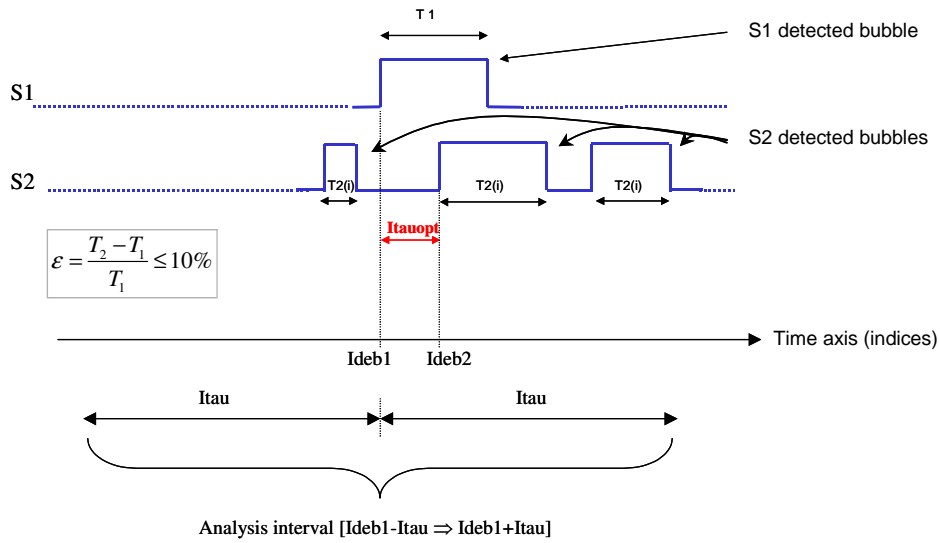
T 1

S1 detected bubble

S1

S2 detected bubbles

S2

T2(i)

T2(i)

T2(i)

Itauopt

$\varepsilon = \frac{T_2 - T_1}{T_1} \leq 10\%$

Time axis (indices)

Ideb1

Ideb2

Itau

Itau

Analysis interval [Ideb1-Itau $\Rightarrow$ Ideb1+Itau]